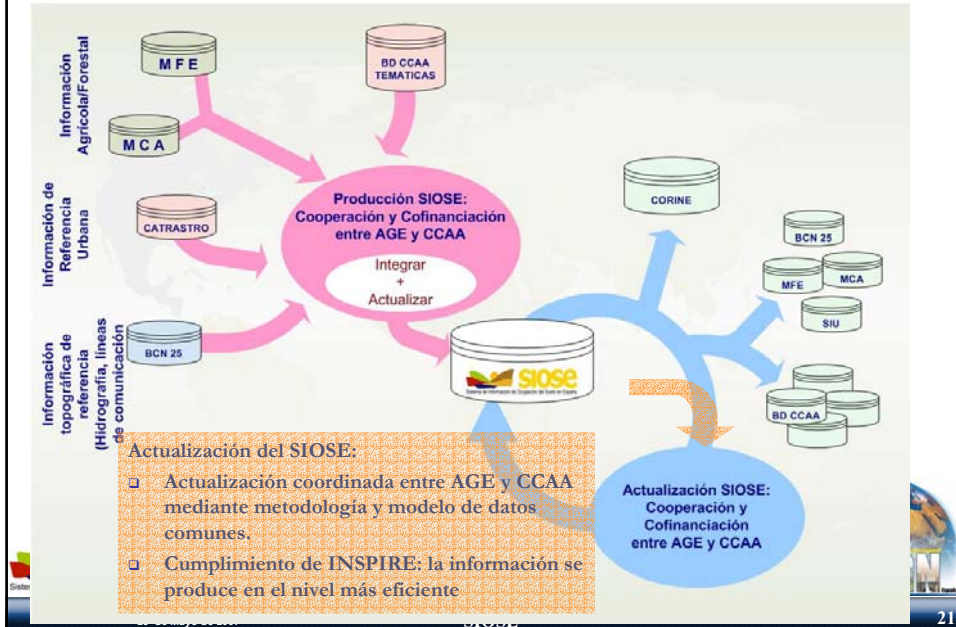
Información Agrícola/Forestal

M F E

M C A

BD CCAA TEMATICAS

Información de Referencia Urbana

CATRASTRO

Producción SIOSE: Cooperación y Cofinanciación entre AGE y CCAA

Integrar + Actualizar

Información topográfica de referencia (Hidrografía, líneas de comunicación

BCN 25

siose

Sistema de Información de Ocupación del Suelo en España

CORINE

BCN 25

MFE

MCA

SIU

BD CCAA

Actualización del SIOSE:

- Actualización coordinada entre AGE y CCAA mediante metodología y modelo de datos comunes.
- Cumplimiento de INSPIRE: la información se produce en el nivel más eficiente

Actualización SIOSE: Cooperación y Cofinanciación entre AGE y CCAA

Siste

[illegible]

21